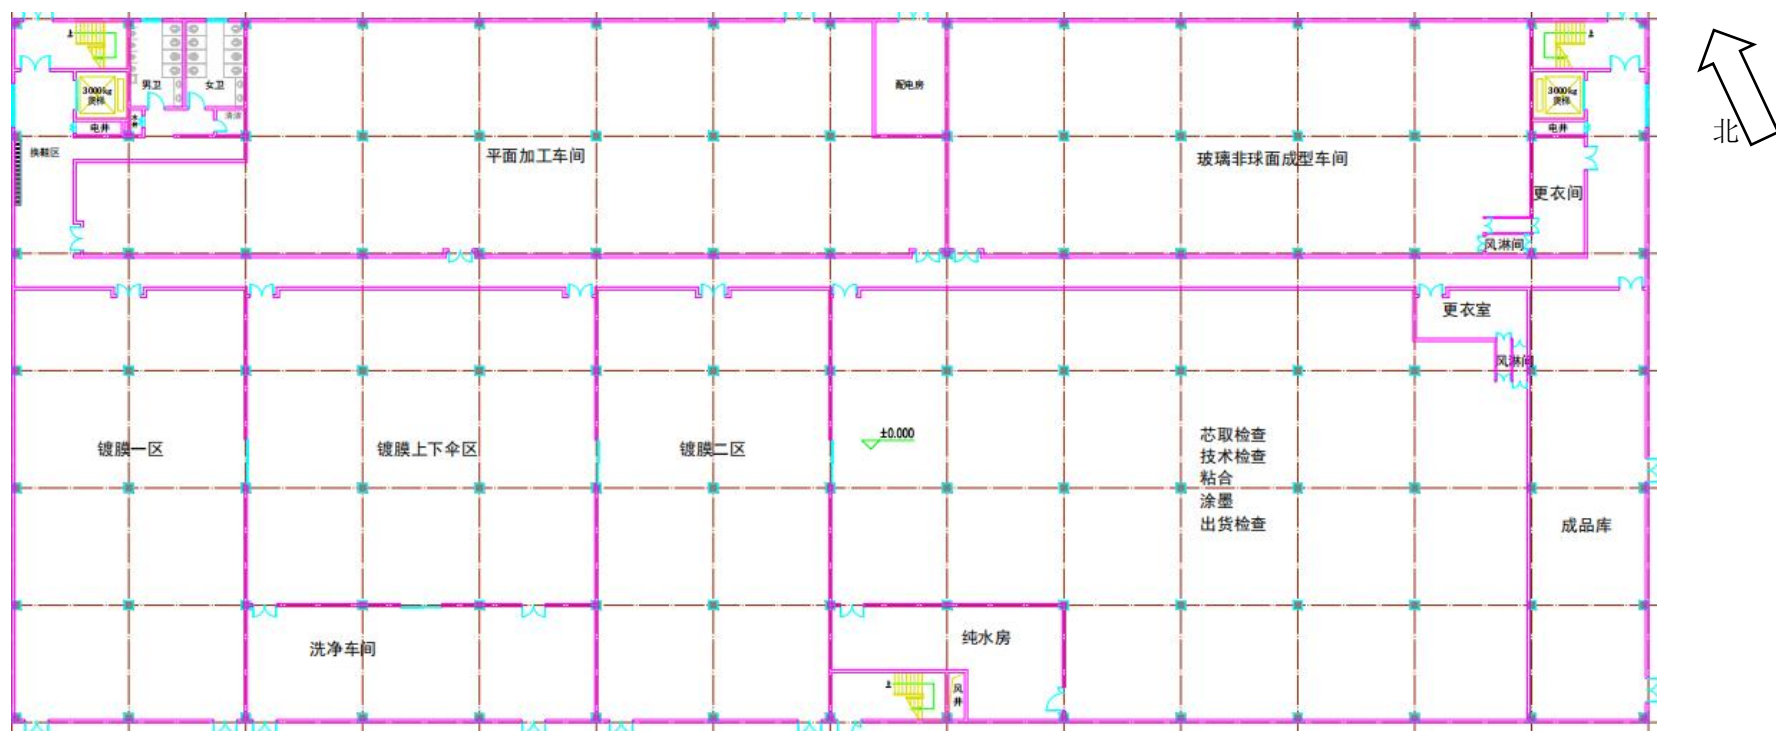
3000kg 货梯

男卫

女卫

电井

清洁

换鞋区

配电房

平面加工车间

玻璃非球面成型车间

3000kg 货梯

电井

更衣间

风淋间

北

更衣室

风淋间

镀膜一区

镀膜上下伞区

镀膜二区

±0.000

芯取检查
技术检查
粘合
涂墨
出货检查

成品库

洗净车间

纯水房

风井